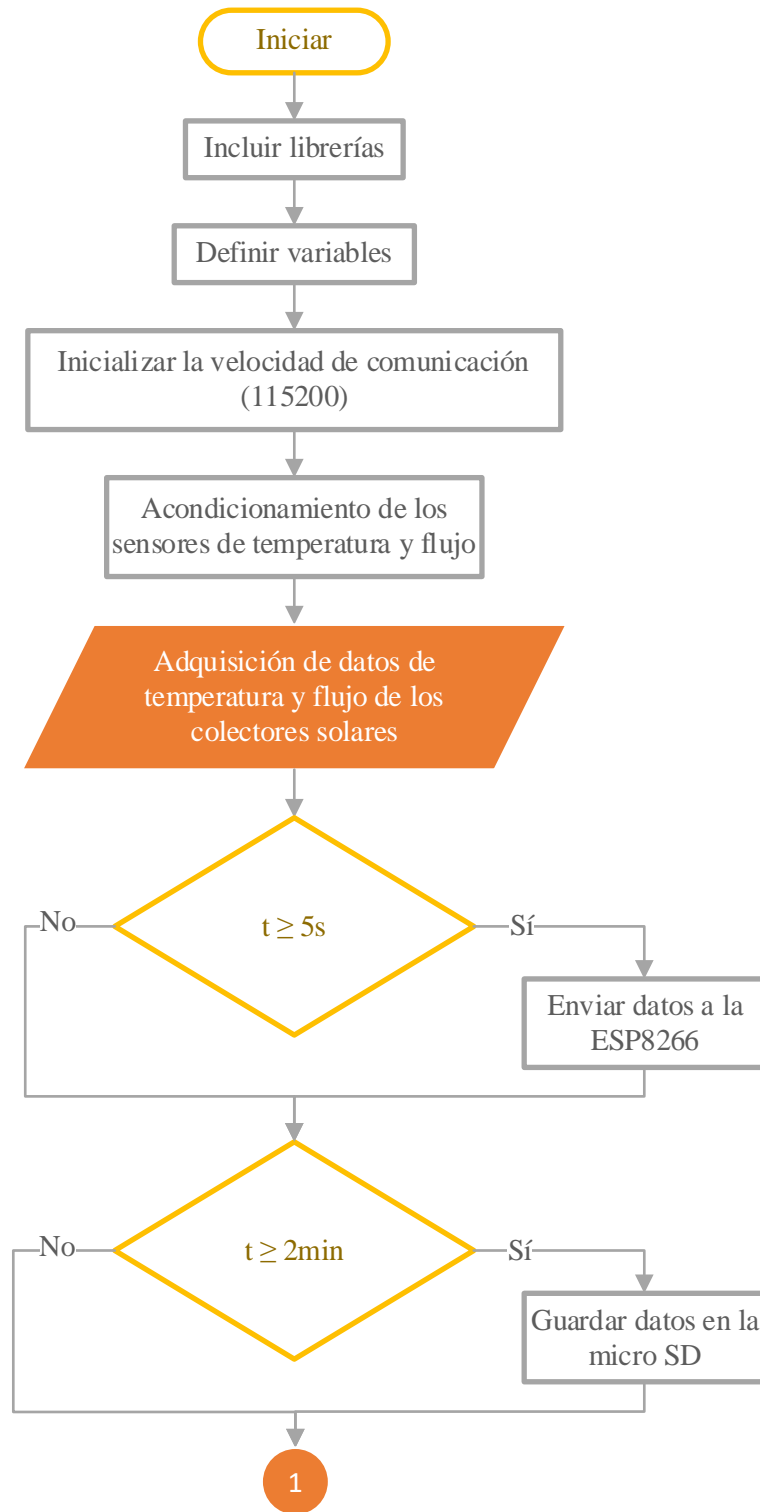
Iniciar

Incluir librerías

Definir variables

Inicializar la velocidad de comunicación (115200)

Acondicionamiento de los sensores de temperatura y flujo

Adquisición de datos de temperatura y flujo de los colectores solares

No

$t \geq 5s$

Sí

Enviar datos a la ESP8266

No

$t \geq 2min$

Sí

Guardar datos en la micro SD

1